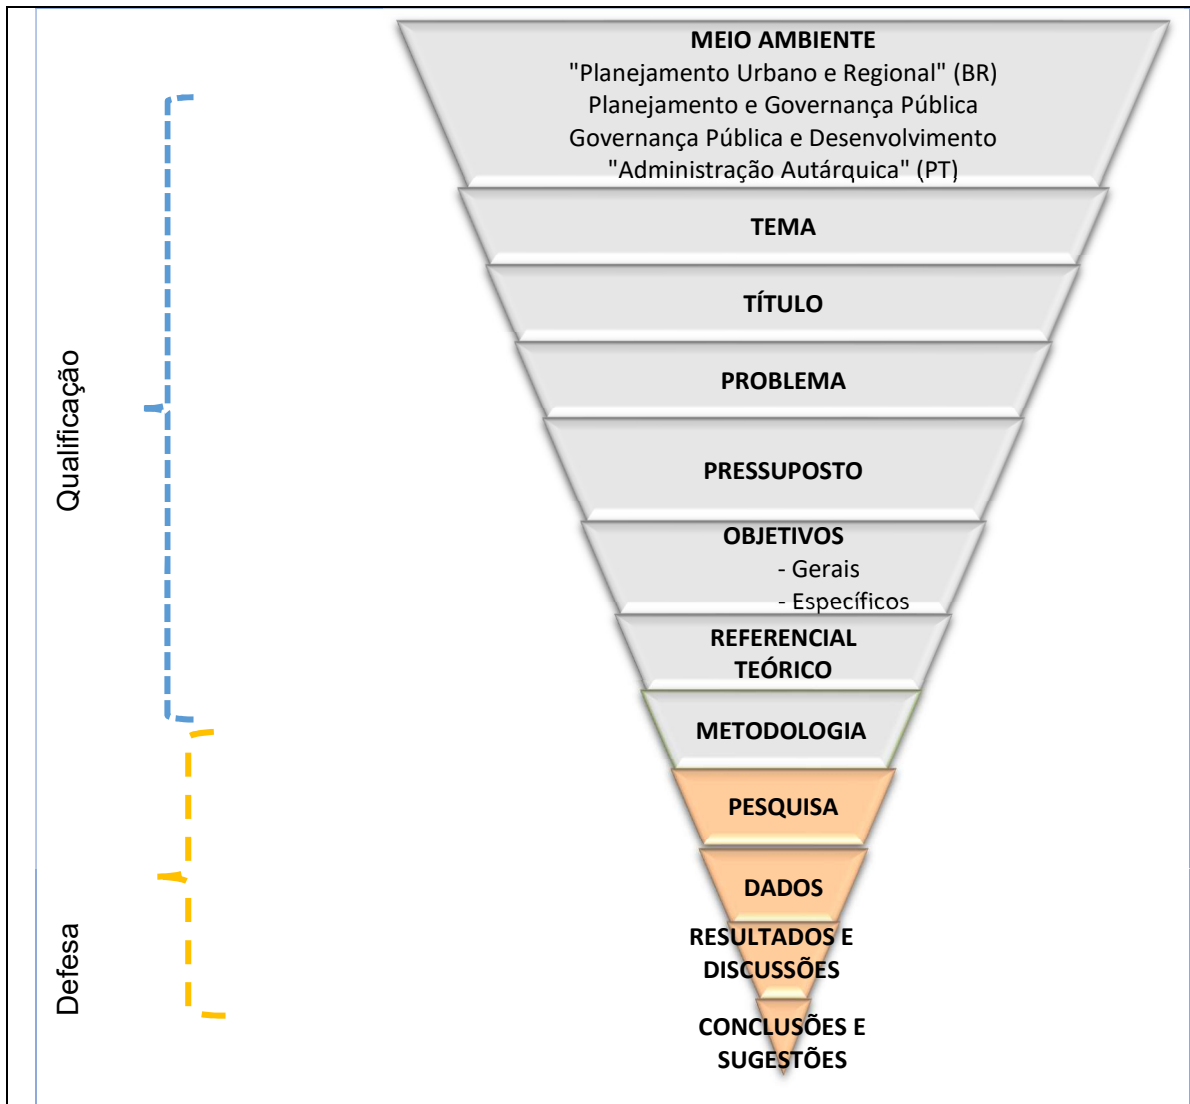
Qualificação

Defesa

MEIO AMBIENTE
"Planejamento Urbano e Regional" (BR)
Planejamento e Governança Pública
Governança Pública e Desenvolvimento
"Administração Autárquica" (PT)

TEMA

TÍTULO

PROBLEMA

PRESSUPOSTO

OBJETIVOS
- Gerais
- Específicos

REFERENCIAL TEÓRICO

METODOLOGIA

PESQUISA

DADOS

RESULTADOS E DISCUSSÕES

CONCLUSÕES E SUGESTÕES